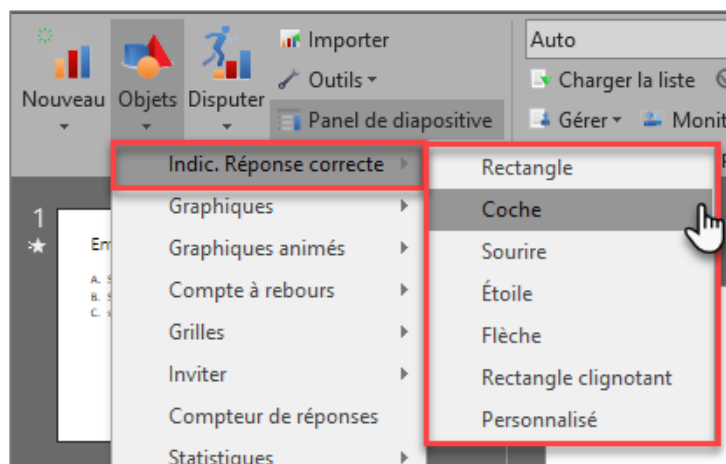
Nouveau Objets Disputer
Importer
Outils
Panel de diapositive
Auto
Charger la liste
Gérer
Monit
1
★
Em
A. S
B. S
C.
Indic. Réponse correcte
Graphiques
Graphiques animés
Compte à rebours
Grilles
Inviter
Compteur de réponses
Statistiques
Rectangle
Coche
Sourire
Étoile
Flèche
Rectangle clignotant
Personnalisé